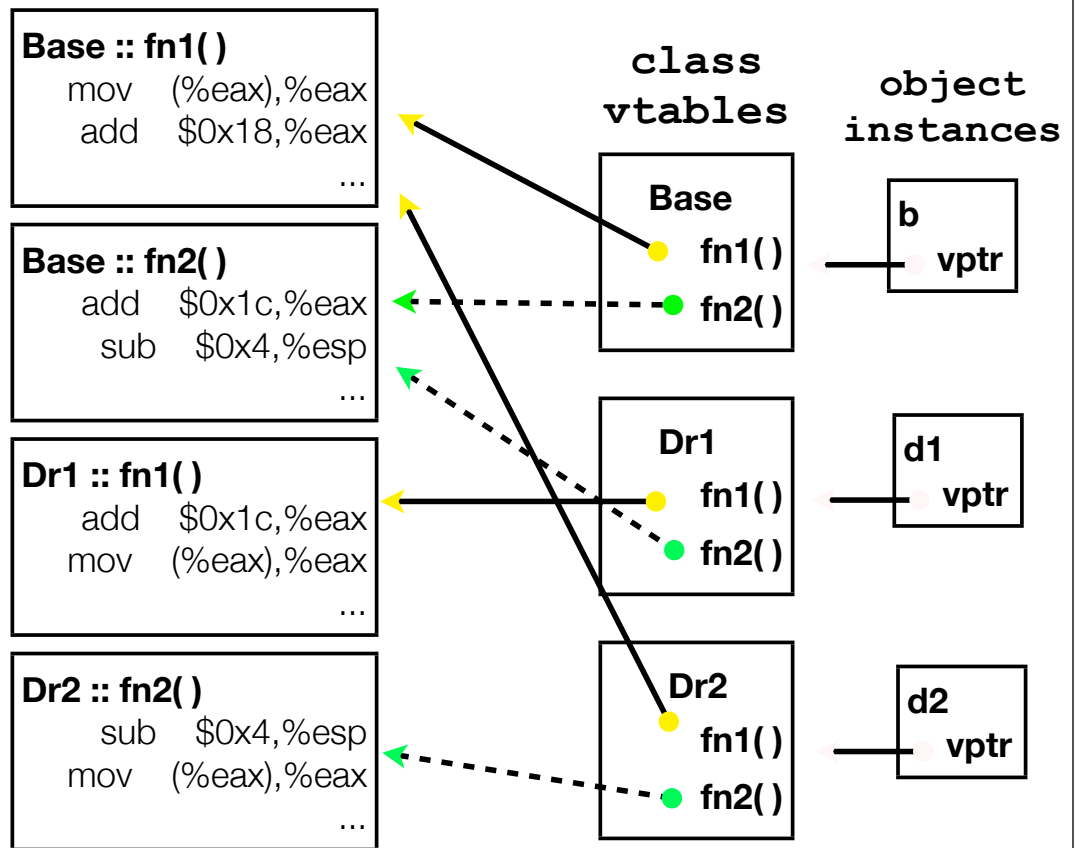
Base :: fn1( )
mov (%eax),%eax
add $0x18,%eax
...

Base :: fn2( )
add $0x1c,%eax
sub $0x4,%esp
...

Dr1 :: fn1( )
add $0x1c,%eax
mov (%eax),%eax
...

Dr2 :: fn2( )
sub $0x4,%esp
mov (%eax),%eax
...

class vtables

Base
fn1( )
fn2( )

Dr1
fn1( )
fn2( )

Dr2
fn1( )
fn2( )

object instances

b
vptr

d1
vptr

d2
vptr